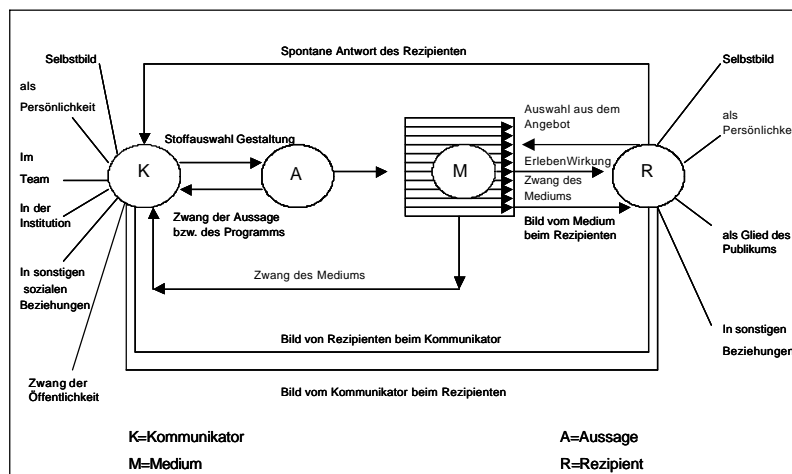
Spontane Antwort des Rezipienten

Selbstbild

als

Persönlichkeit

Im

Team

In der Institution

In sonstigen sozialen Beziehungen

Zwang der Öffentlichkeit

K

Stoffauswahl Gestaltung

A

Zwang der Aussage bzw. des Programms

M

Auswahl aus dem Angebot

ErlebenWirkung

Zwang des Mediums

Bild vom Medium beim Rezipienten

R

Selbstbild

als Persönlichke

als Glied des Publikums

In sonstigen Beziehunger

Zwang des Mediums

Bild von Rezipienten beim Kommunikator

Bild vom Kommunikator beim Rezipienten

K=Kommunikator

A=Aussage

M=Medium

R=Rezipient